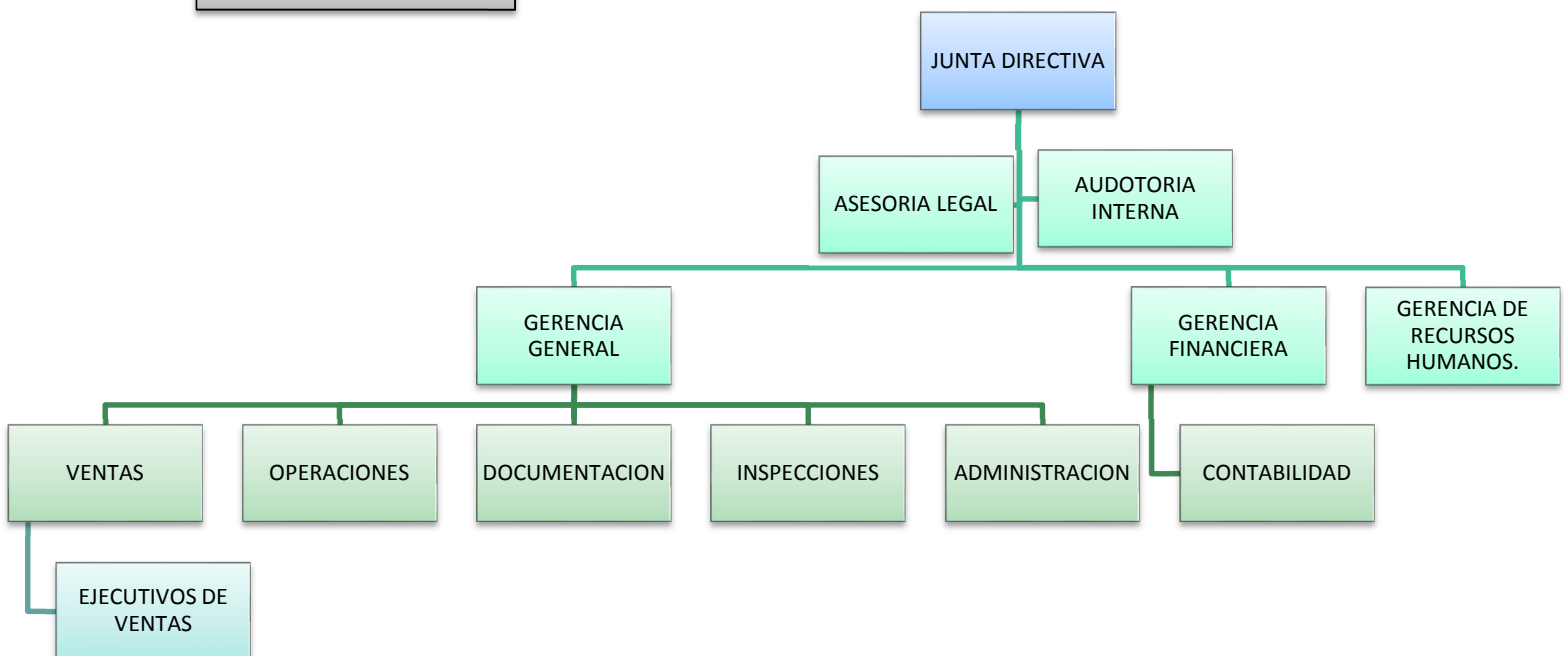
JUNTA DIRECTIVA

ASESORIA LEGAL

AUDOTORIA INTERNA

GERENCIA GENERAL

GERENCIA FINANCIERA

GERENCIA DE RECURSOS HUMANOS.

VENTAS

OPERACIONES

DOCUMENTACION

INSPECCIONES

ADMINISTRACION

CONTABILIDAD

EJECUTIVOS DE VENTAS